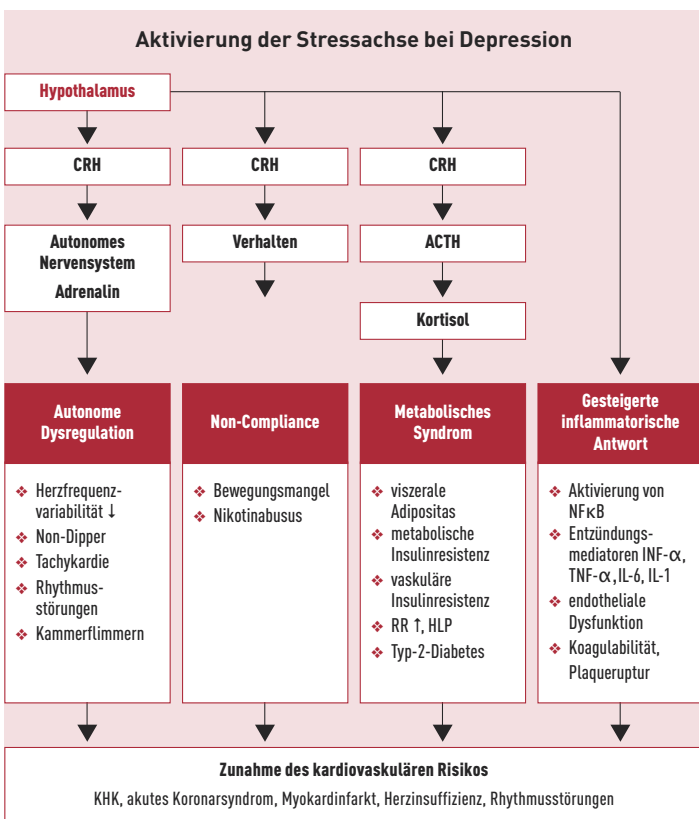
Aktivierung der Stressachse bei Depression

Hypothalamus

CRH

CRH

CRH

Autonomes Nervensystem
Adrenalin

Verhalten

ACTH

Kortisol

Autonome Dysregulation

Non-Compliance

Metabolisches Syndrom

Gesteigerte inflammatorische Antwort

❖ Herzfrequenzvariabilität ↓
❖ Non-Dipper
❖ Tachykardie
❖ Rhythmusstörungen
❖ Kammerflimmern

❖ Bewegungsmangel
❖ Nikotinabusus

❖ viszerale Adipositas
❖ metabolische Insulinresistenz
❖ vaskuläre Insulinresistenz
❖ RR ↑, HLP
❖ Typ-2-Diabetes

❖ Aktivierung von NFκB
❖ Entzündungsmediatoren INF-$\alpha$, TNF-$\alpha$, IL-6, IL-1
❖ endotheliale Dysfunktion
❖ Koagulabilität, Plaqueruptur

Zunahme des kardiovaskulären Risikos

KHK, akutes Koronarsyndrom, Myokardinfarkt, Herzinsuffizienz, Rhythmusstörungen